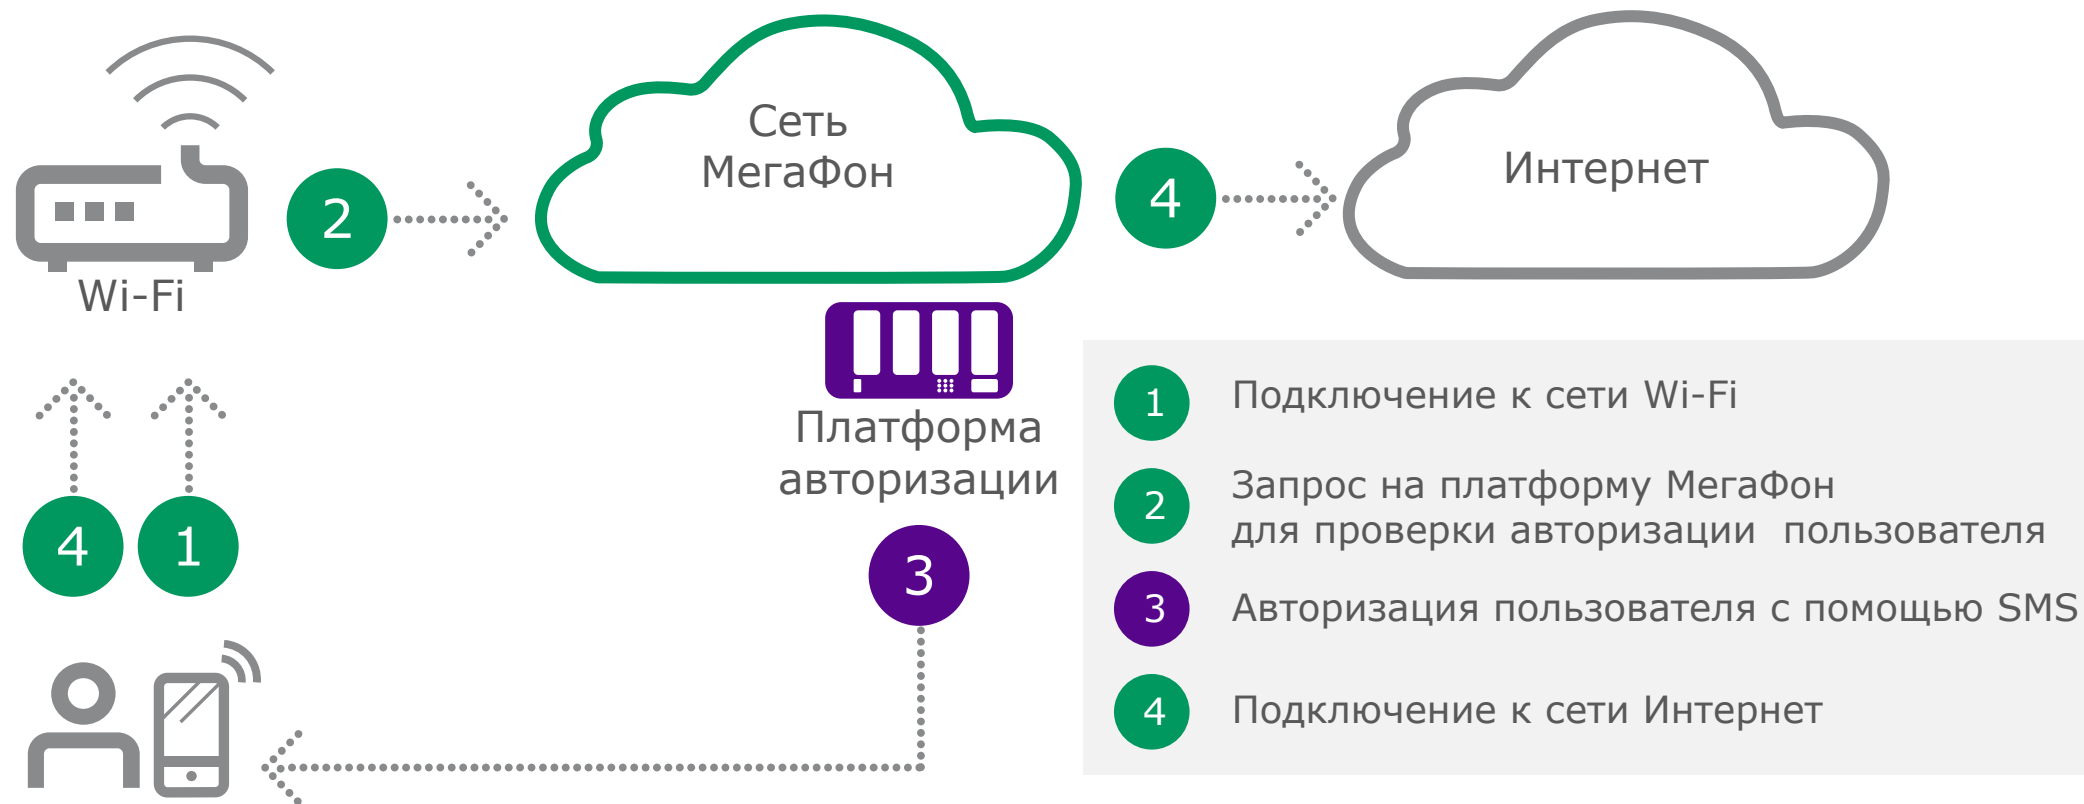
Wi-Fi

2

Сеть МегаФон

4

Интернет

Платформа авторизации

4 1

3

1 Подключение к сети Wi-Fi

2 Запрос на платформу МегаФон для проверки авторизации пользователя

3 Авторизация пользователя с помощью SMS

4 Подключение к сети Интернет